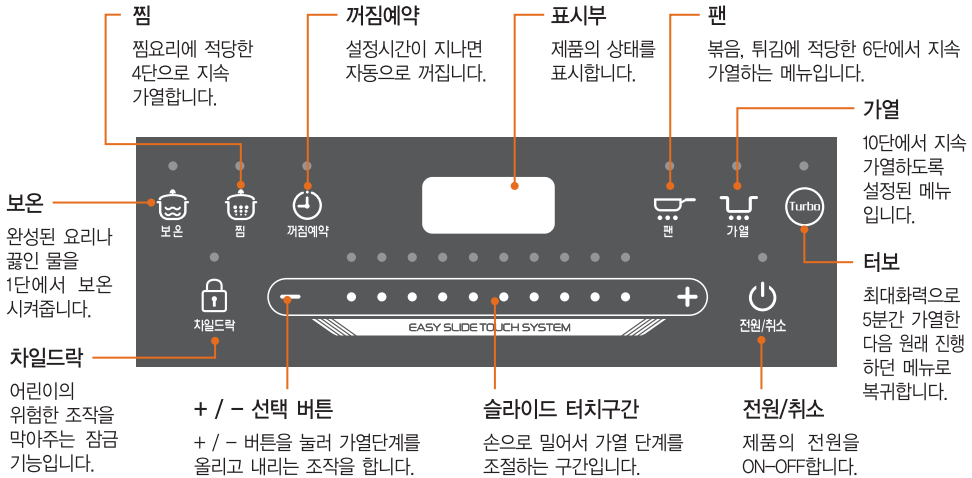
찜
찜요리에 적당한 4단으로 지속 가열합니다.

꺼짐예약
설정시간이 지나면 자동으로 꺼집니다.

표시부
제품의 상태를 표시합니다.

팬
볶음, 튀김에 적당한 6단에서 지속 가열하는 메뉴입니다.

가열
10단에서 지속 가열하도록 설정된 메뉴입니다.

보온
완성된 요리나 끓인 물을 1단에서 보온 시켜줍니다.

보온
찜
꺼짐예약
팬
가열
Turbo

차일드락
−
+
EASY SLIDE TOUCH SYSTEM
전원/취소

터보
최대화력으로 5분간 가열한 다음 원래 진행하던 메뉴로 복귀합니다.

차일드락
어린이의 위험한 조작을 막아주는 잠금 기능입니다.

+ / − 선택 버튼
+ / − 버튼을 눌러 가열단계를 올리고 내리는 조작을 합니다.

슬라이드 터치구간
손으로 밀어서 가열 단계를 조절하는 구간입니다.

전원/취소
제품의 전원을 ON-OFF합니다.